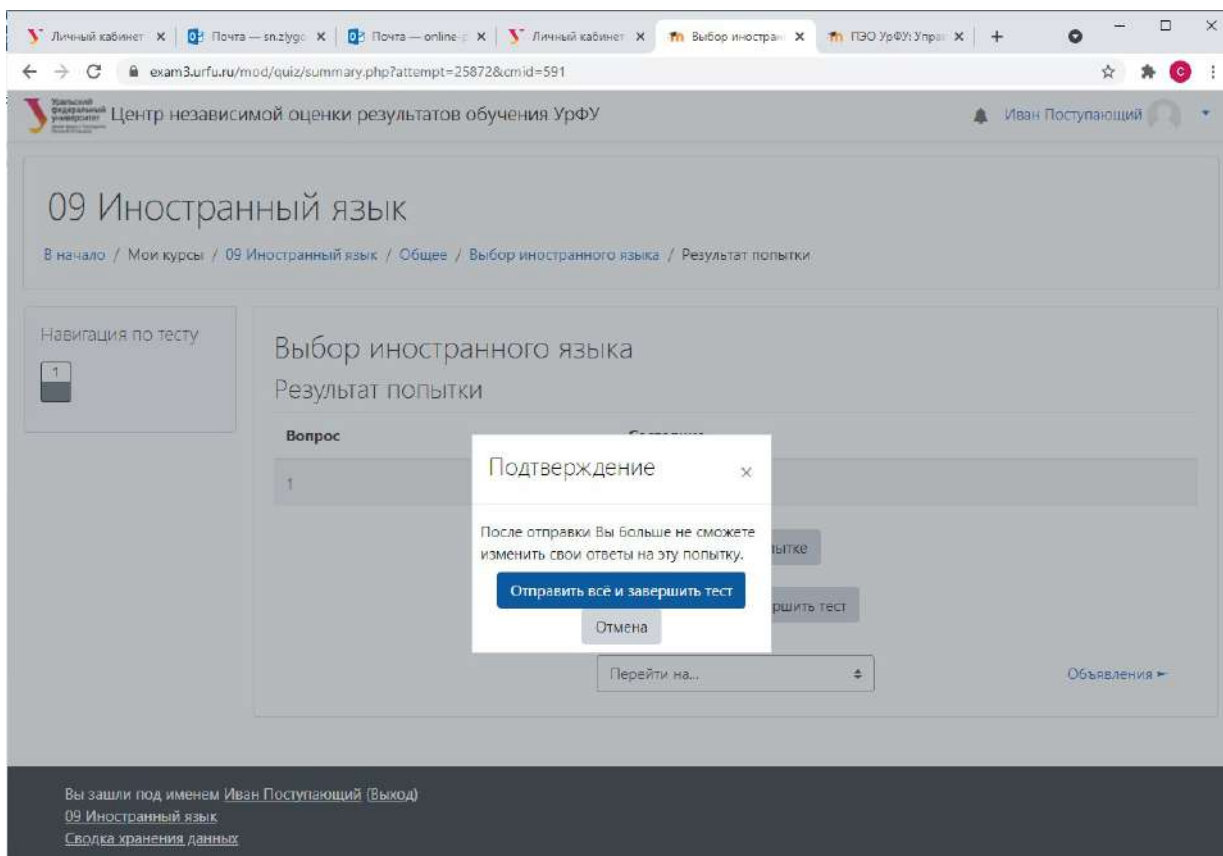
Личный кабинет ×
Почта — sn.zygc ×
Почта — online ×
Личный кабинет ×
Выбор иностран ×
ПЭО УрФУ: Упра ×
+

exam3.urfu.ru/mod/quiz/summary.php?attempt=25872&cmid=591

Центр независимой оценки результатов обучения УрФУ

Иван Поступающий

09 Иностранный язык

В начало / Мои курсы / 09 Иностранный язык / Общее / Выбор иностранного языка / Результат попытки

Навигация по тесту

1

Выбор иностранного языка

Результат попытки

Вопрос

1

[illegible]ытке

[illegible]ршить тест

Подтверждение ×

После отправки Вы больше не сможете изменить свои ответы на эту попытку.

Отправить всё и завершить тест

Отмена

Перейти на...

Объявления ►

Вы зашли под именем Иван Поступающий (Выход)

09 Иностранный язык

Сводка хранения данных